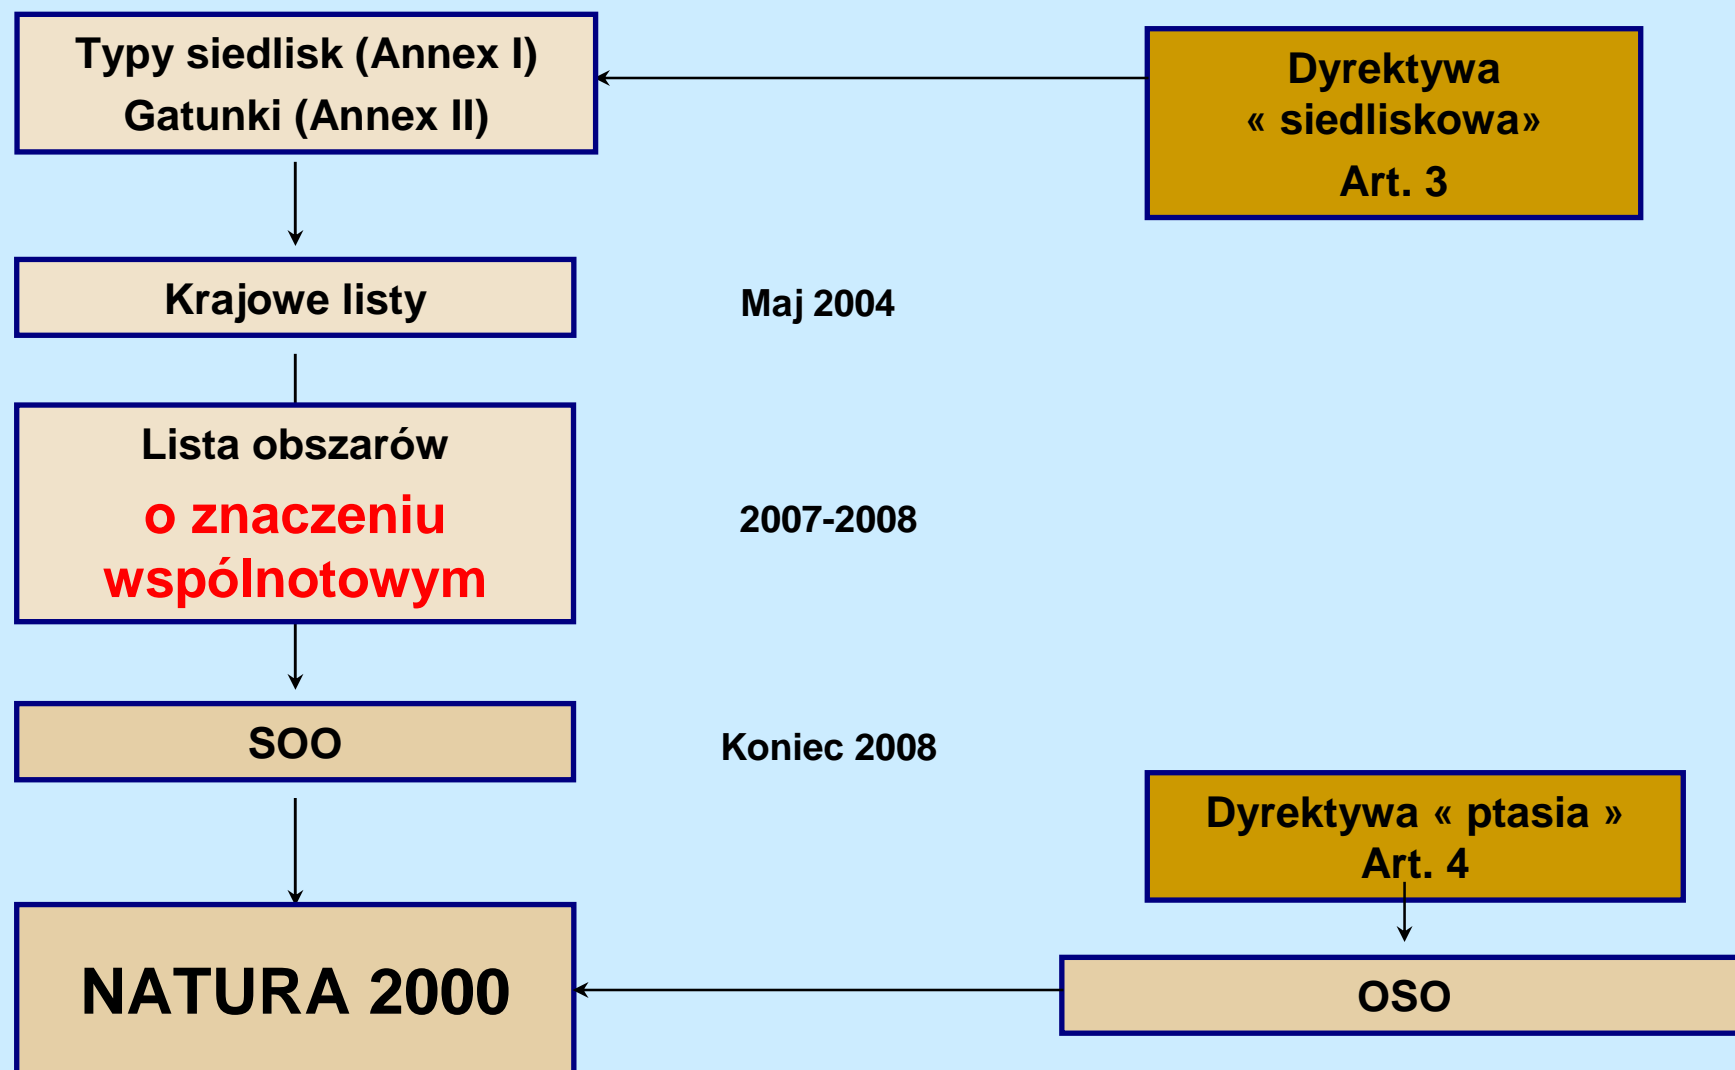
Typy siedlisk (Annex I)
Gatunki (Annex II)

Dyrektywa
« siedliskowa»
Art. 3

Krajowe listy

Maj 2004

Lista obszarów
o znaczeniu wspólnotowym

2007-2008

SOO

Koniec 2008

Dyrektywa « ptasia »
Art. 4

NATURA 2000

OSO